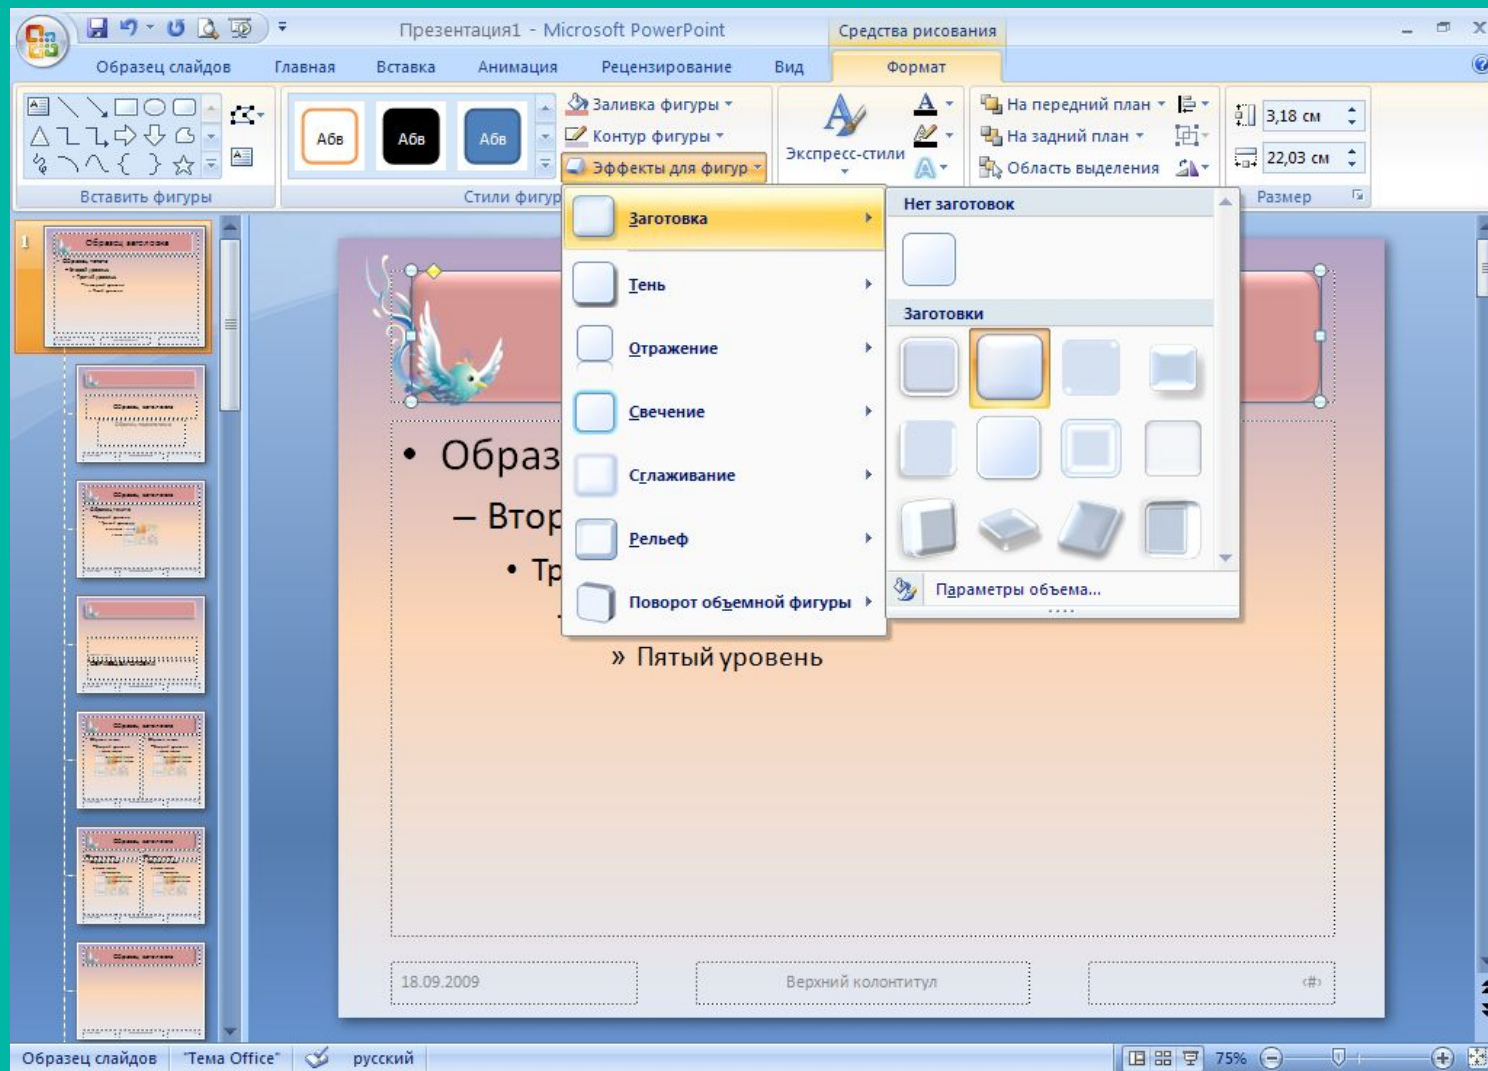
Презентация1 - Microsoft PowerPoint
Средства рисования
Образец слайдов
Главная
Вставка
Анимация
Рецензирование
Вид
Формат

Вставить фигуры
Абв
Абв
Абв
Стили фигур
Заливка фигуры
Контур фигуры
Эффекты для фигур
Экспресс-стили
На передний план
На задний план
Область выделения
3,18 см
22,03 см
Размер

Заготовка
Тень
Отражение
Свечение
Сглаживание
Рельеф
Поворот объемной фигуры

Нет заготовок
Заготовки
Параметры объема...

Образец заголовка

• Образ
– Втор
• Тр
» Пятый уровень

18.09.2009
Верхний колонтитул
‹#›

Образец слайдов
"Тема Office"
русский
75%